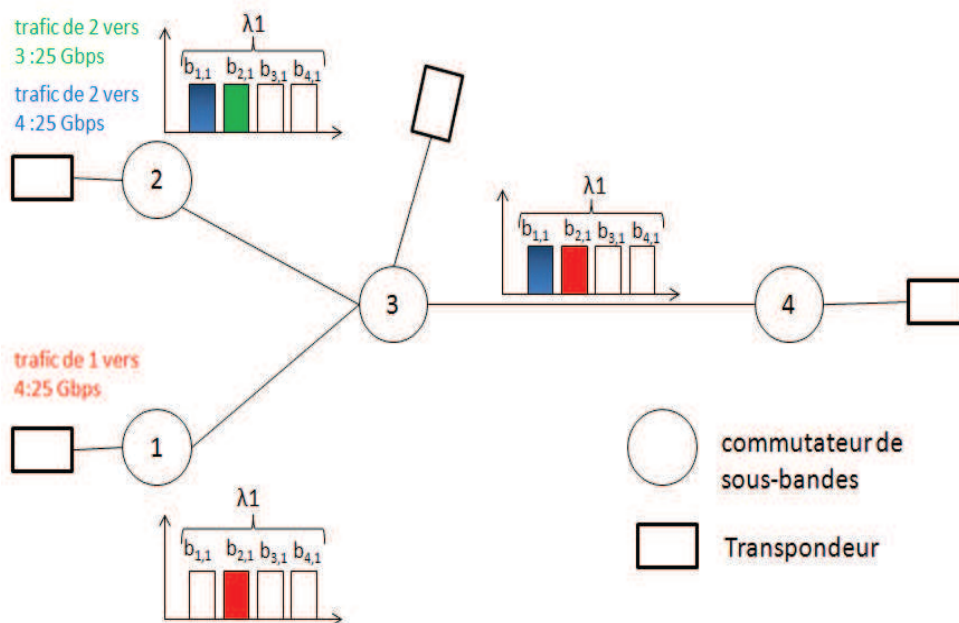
trafic de 2 vers 3 :25 Gbps

trafic de 2 vers 4 :25 Gbps

λ1

$b_{1,1}$ $b_{2,1}$ $b_{3,1}$ $b_{4,1}$

2

λ1

$b_{1,1}$ $b_{2,1}$ $b_{3,1}$ $b_{4,1}$

3

4

trafic de 1 vers 4:25 Gbps

1

λ1

$b_{1,1}$ $b_{2,1}$ $b_{3,1}$ $b_{4,1}$

commutateur de sous-bandes

Transpondeur